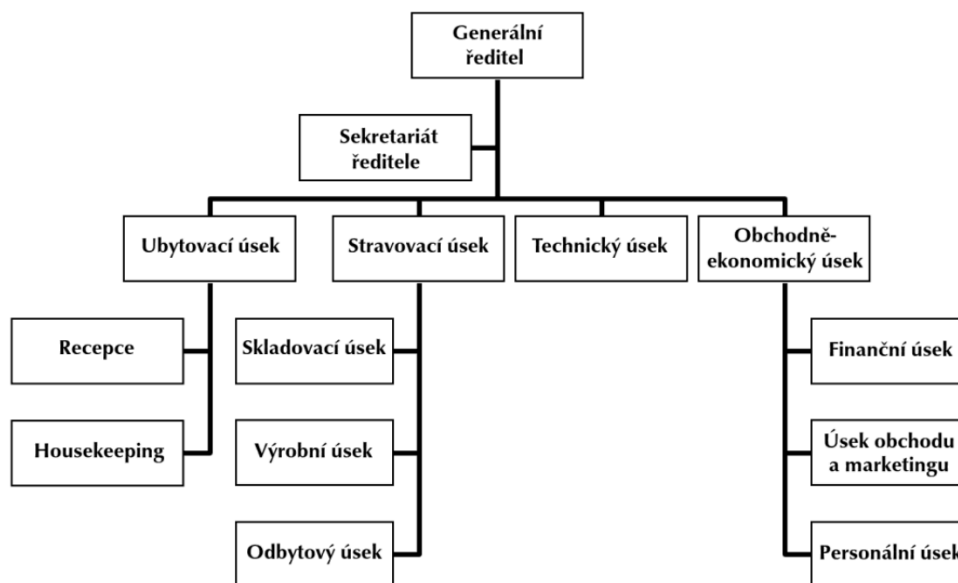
Generální ředitel

Sekretariát ředitele

Ubytovací úsek

Stravovací úsek

Technický úsek

Obchodně-ekonomický úsek

Recepce

Housekeeping

Skladovací úsek

Výrobní úsek

Odbytový úsek

Finanční úsek

Úsek obchodu a marketingu

Personální úsek